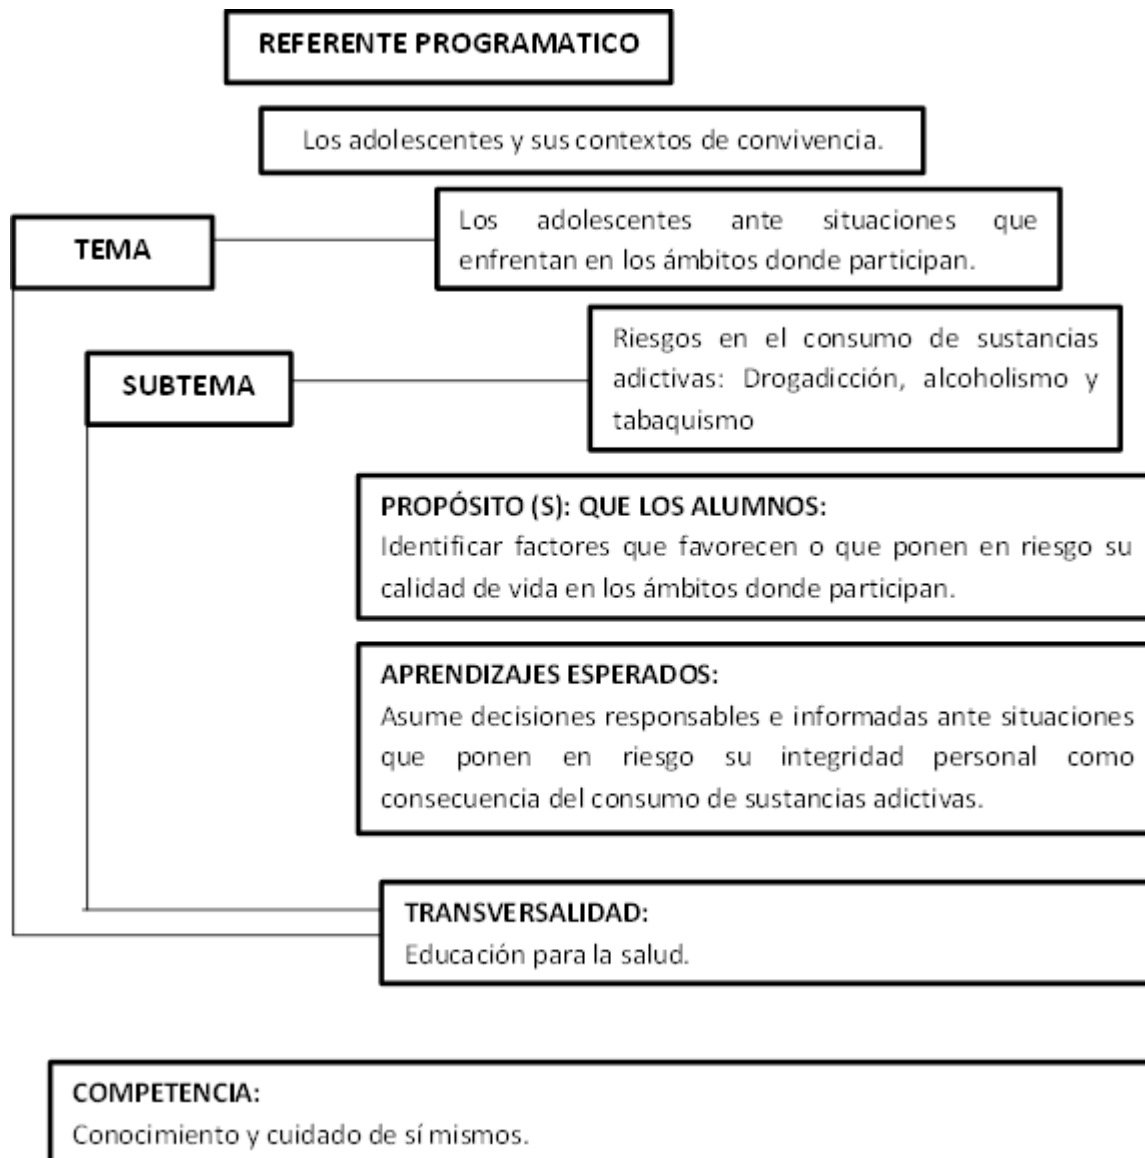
REFERENTE PROGRAMATICO

Los adolescentes y sus contextos de convivencia.

TEMA

Los adolescentes ante situaciones que enfrentan en los ámbitos donde participan.

SUBTEMA

Riesgos en el consumo de sustancias adictivas: Drogadicción, alcoholismo y tabaquismo

PROPÓSITO (S): QUE LOS ALUMNOS:
Identificar factores que favorecen o que ponen en riesgo su calidad de vida en los ámbitos donde participan.

APRENDIZAJES ESPERADOS:
Asume decisiones responsables e informadas ante situaciones que ponen en riesgo su integridad personal como consecuencia del consumo de sustancias adictivas.

TRANSVERSALIDAD:
Educación para la salud.

COMPETENCIA:
Conocimiento y cuidado de sí mismos.